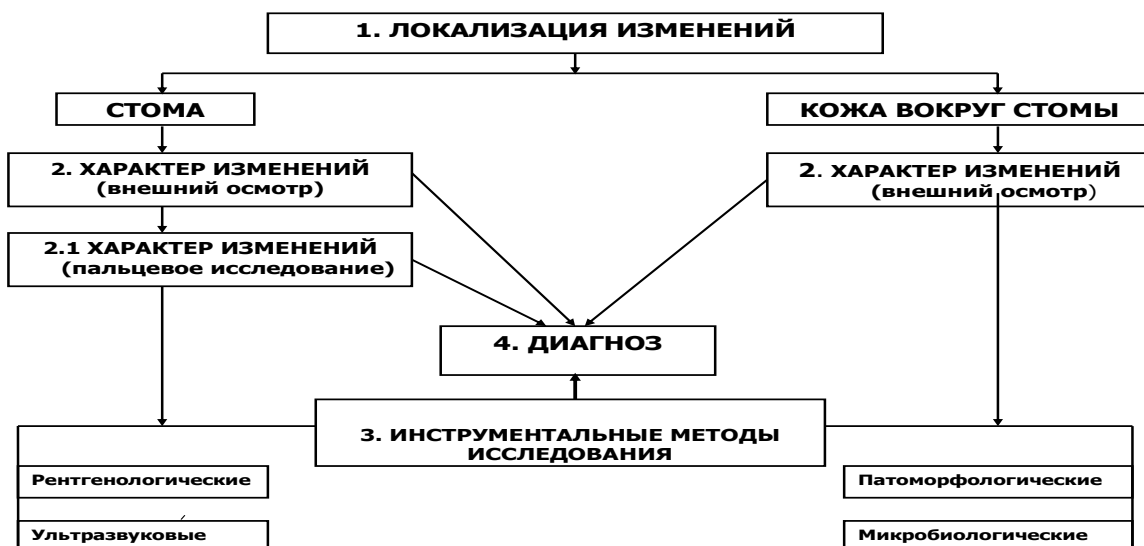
1. ЛОКАЛИЗАЦИЯ ИЗМЕНЕНИЙ

СТОМА

КОЖА ВОКРУГ СТОМЫ

2. ХАРАКТЕР ИЗМЕНЕНИЙ (внешний осмотр)

2.1 ХАРАКТЕР ИЗМЕНЕНИЙ (пальцевое исследование)

2. ХАРАКТЕР ИЗМЕНЕНИЙ (внешний осмотр)

4. ДИАГНОЗ

3. ИНСТРУМЕНТАЛЬНЫЕ МЕТОДЫ ИССЛЕДОВАНИЯ

Рентгенологические

Ультразвуковые

Патоморфологические

Микробиологические